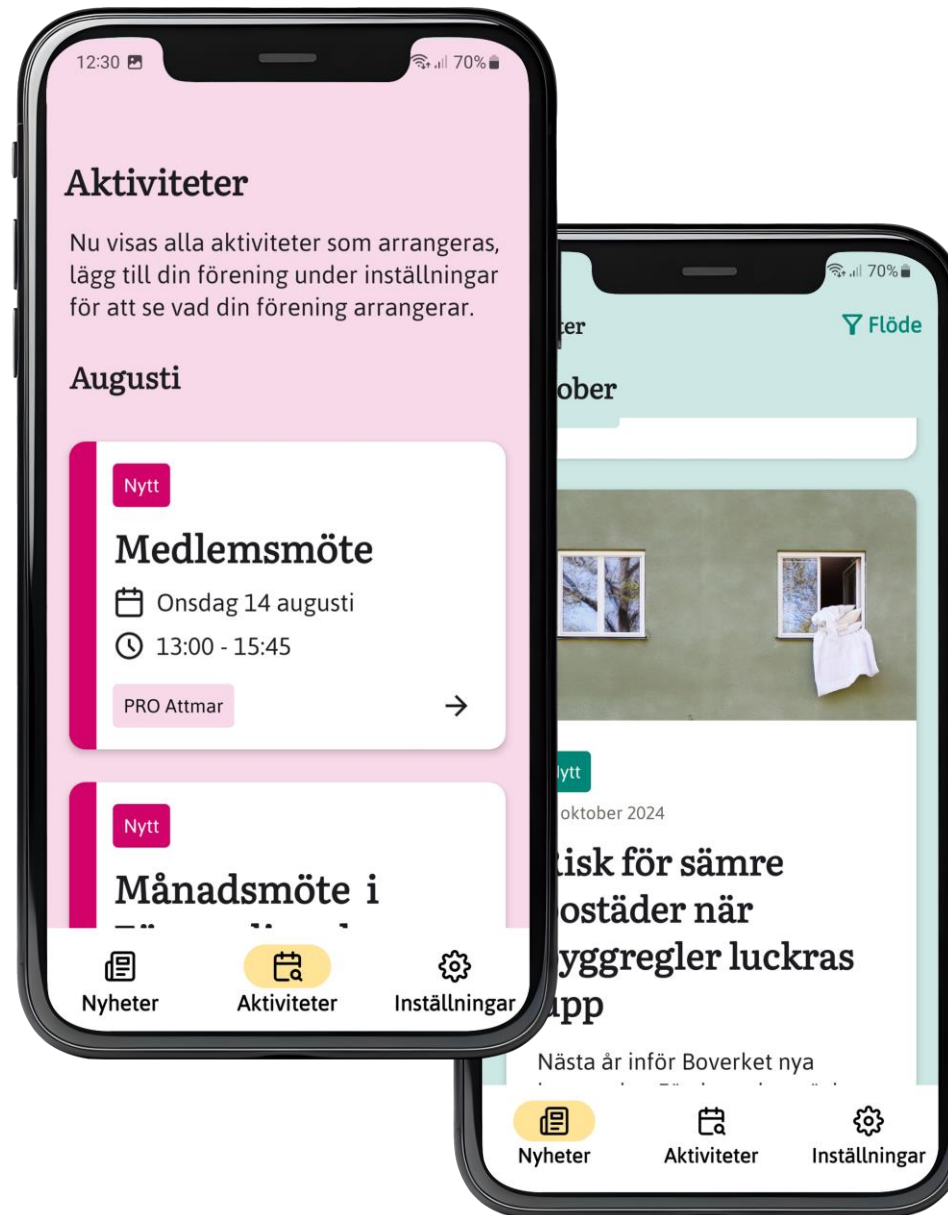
12:30 70%

Aktiviteter

Nu visas alla aktiviteter som arrangeras, lägg till din förening under inställningar för att se vad din förening arrangerar.

Augusti

Nytt

Medlemsmöte

Onsdag 14 augusti

13:00 - 15:45

PRO Attmar

Nytt

Månadsmöte i

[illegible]

Nyheter Aktiviteter Inställningar

70%

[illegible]ter

Flöde

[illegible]ober

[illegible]ytt

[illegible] oktober 2024

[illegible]isk för sämre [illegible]ostäder när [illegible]yggregler luckras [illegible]pp

Nästa år inför Boverket nya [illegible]

Nyheter Aktiviteter Inställningar